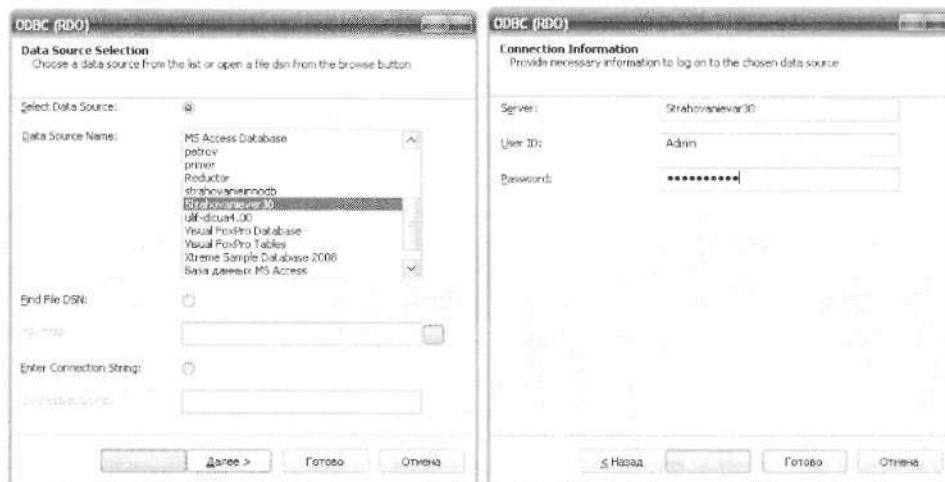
ODBC (RDO)

Data Source Selection
Choose a data source from the list or open a file dsn from the browse button

Select Data Source:

Data Source Name:

MS Access Database
petrov
primer
Reductor
strahovanieinnodb
Strahovanievar30
ulf-dicua4.00
Visual FoxPro Database
Visual FoxPro Tables
Xtreme Sample Database 2008
База данных MS Access

Find File DSN:

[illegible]

Enter Connection String:

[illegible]

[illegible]

Далее >

Готово

Отмена

ODBC (RDO)

Connection Information
Provide necessary information to log on to the chosen data source

Server:

Strahovanievar30

User ID:

Admin

Password:

•••••••••••

< Назад

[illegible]

Готово

Отмена